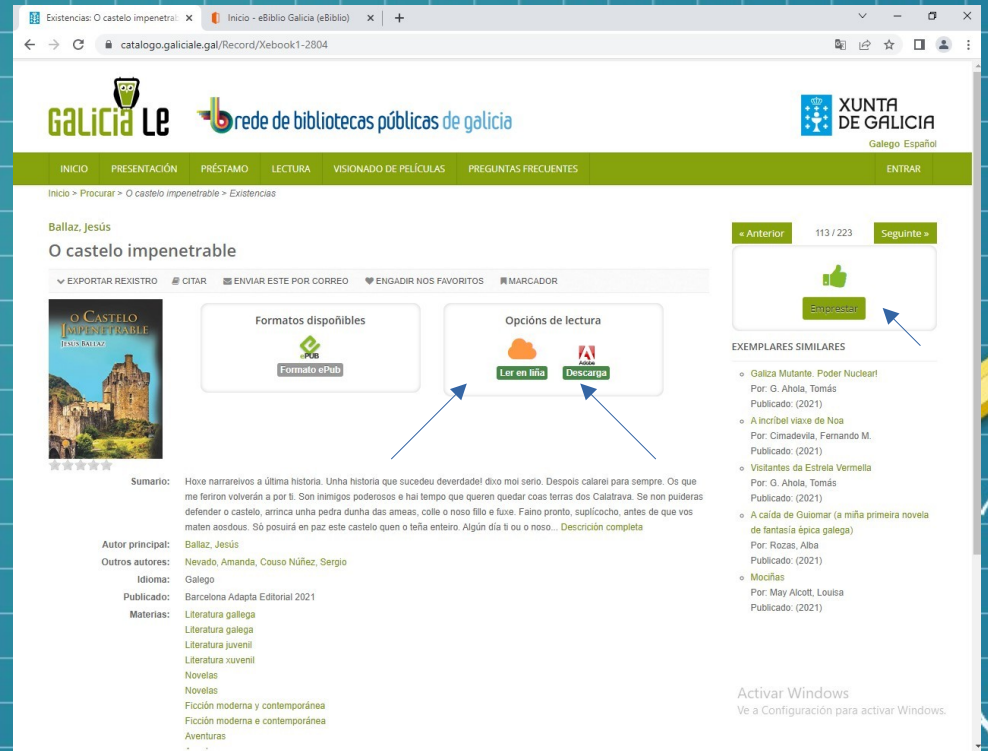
Existencias: O castelo impenetrab × | Inicio - eBiblio Galicia (eBiblio) × | +

catalogo.galiciale.gal/Record/Xebook1-2804

GaLiCia Le | rede de bibliotecas públicas de galicia

XUNTA DE GALICIA

Galego Español

INICIO | PRESENTACIÓN | PRÉSTAMO | LECTURA | VISIONADO DE PELÍCULAS | PREGUNTAS FRECUENTES | ENTRAR

Inicio > Procurar > O castelo impenetrable > Existencias

Ballaz, Jesús

O castelo impenetrable

EXPORTAR REXISTRO | CITAR | ENVIAR ESTE POR CORREO | ENGADIR NOS FAVORITOS | MARCADOR

O Castelo Impenetrable
Jesús Ballaz

Formatos dispoñibles

ePUB
Formato ePub

Opcións de lectura

Ler en liña | Adobe Descarga

Sumario: Hoxe narrareivos a última historia. Unha historia que sucedeu deverdade! dixo moi serio. Despois calarei para sempre. Os que me feriron volverán a por ti. Son inimigos poderosos e hai tempo que queren quedar coas terras dos Calatrava. Se non puideras defender o castelo, arrinca unha pedra dunha das ameas, colle o noso fillo e fuxe. Faino pronto, suplícocho, antes de que vos maten aosdous. Só posuirá en paz este castelo quen o teña enteiro. Algún día ti ou o noso... Descrición completa

Autor principal: Ballaz, Jesús

Outros autores: Nevado, Amanda, Couso Núñez, Sergio

Idioma: Galego

Publicado: Barcelona Adapta Editorial 2021

Materias: Literatura gallega
Literatura galega
Literatura juvenil
Literatura xuvenil
Novelas
Novelas
Ficción moderna y contemporánea
Ficción moderna e contemporánea
Aventuras

« Anterior | 113 / 223 | Seguinte »

Emprestar

EXEMPLARES SIMILARES

Galiza Mutante. Poder Nuclear!
Por: G. Ahola, Tomás
Publicado: (2021)

A incríbel viaxe de Noa
Por: Cimadevila, Fernando M.
Publicado: (2021)

Visitantes da Estrela Vermella
Por: G. Ahola, Tomás
Publicado: (2021)

A caída de Guiomar (a miña primeira novela de fantasía épica galega)
Por: Rozas, Alba
Publicado: (2021)

Mociñas
Por: May Alcott, Louisa
Publicado: (2021)

Activar Windows
Ve a Configuración para activar Windows.